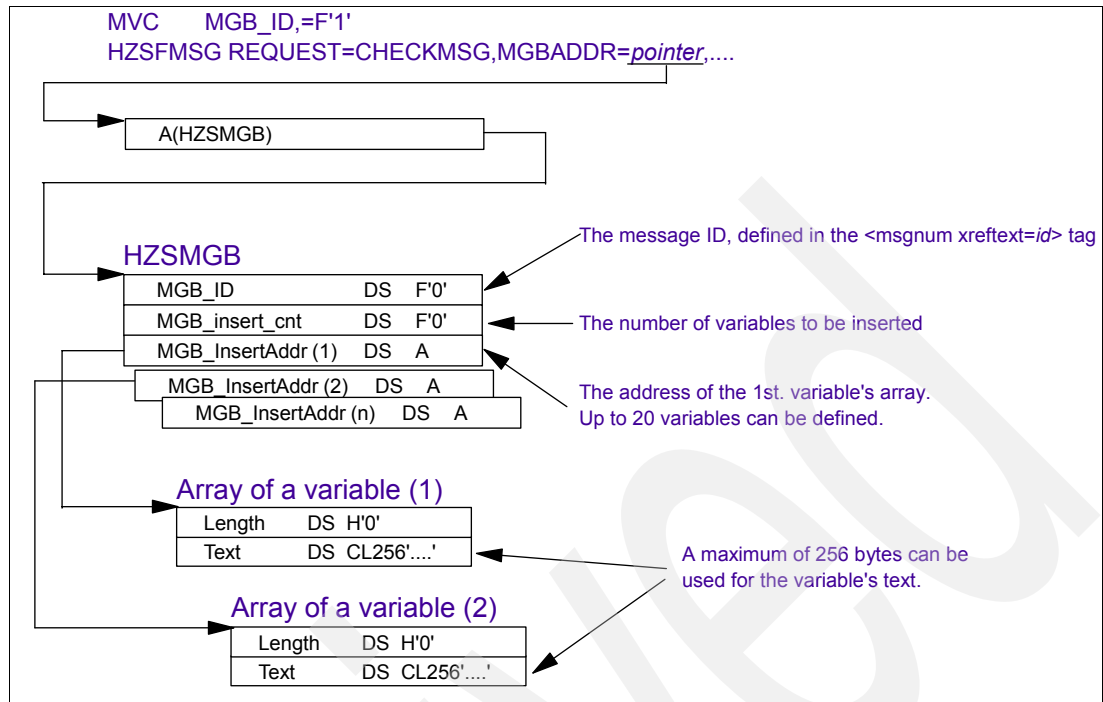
MVC MGB_ID,=F'1'
HZSFMSG REQUEST=CHECKMSG,MGBADDR=pointer,....

A(HZSMGB)

HZSMGB

The message ID, defined in the <msgnum xreftext=id> tag

| MGB_ID | DS | F'0' |
|---|---|---|
| MGB_insert_cnt | DS | F'0' |
| MGB_InsertAddr (1) | DS | A |

The number of variables to be inserted

MGB_InsertAddr (2) DS A
MGB_InsertAddr (n) DS A

The address of the 1st. variable's array. Up to 20 variables can be defined.

Array of a variable (1)

| Length | DS H'0' |
|---|---|
| Text | DS CL256'....' |

A maximum of 256 bytes can be used for the variable's text.

Array of a variable (2)

| Length | DS H'0' |
|---|---|
| Text | DS CL256'....' |